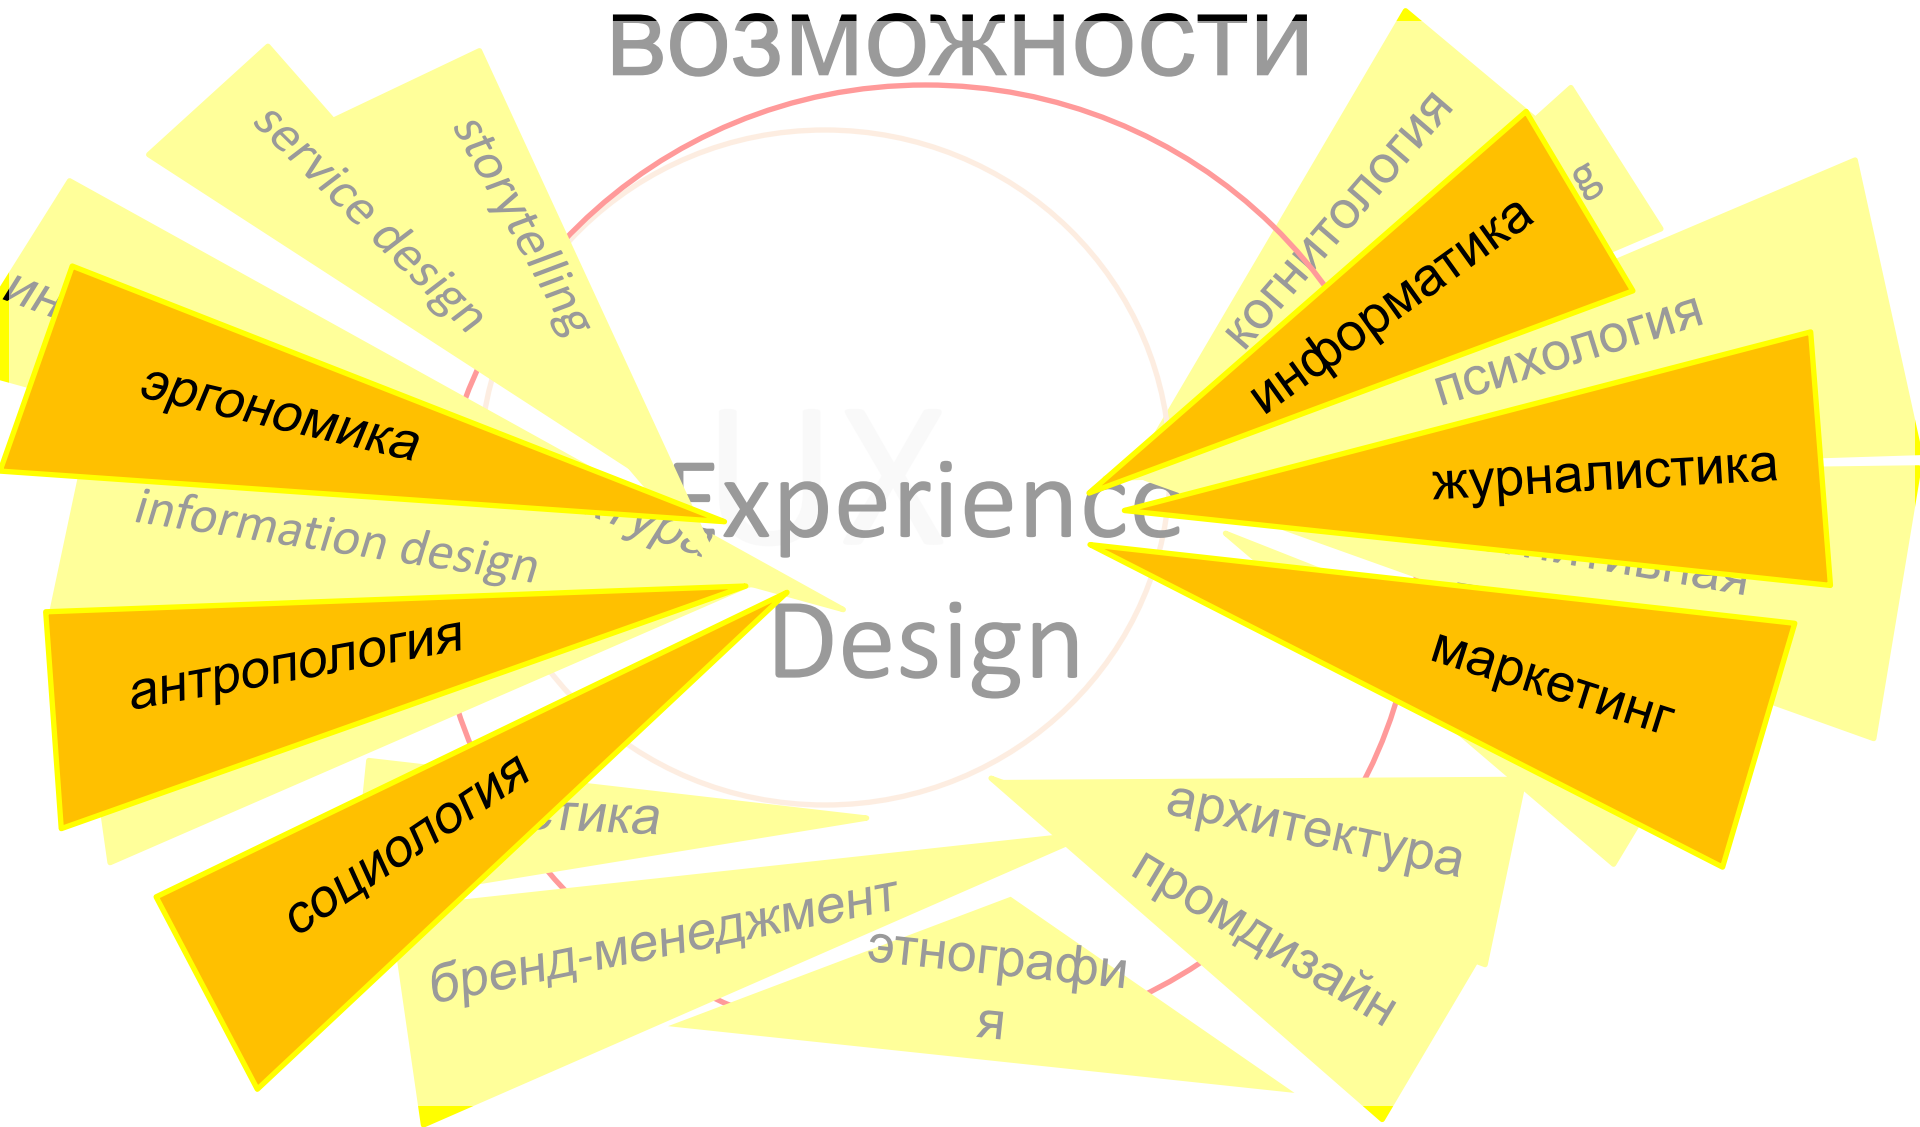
ВОЗМОЖНОСТИ

service design

storytelling

ин

эргономика

information design

тура

антропология

социология

стика

бренд-менеджмент

этнографи
я

UX

Experience
Design

когнитология

ю

информатика

психология

журналистика

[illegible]тивная

маркетинг

архитектура

промдизайн